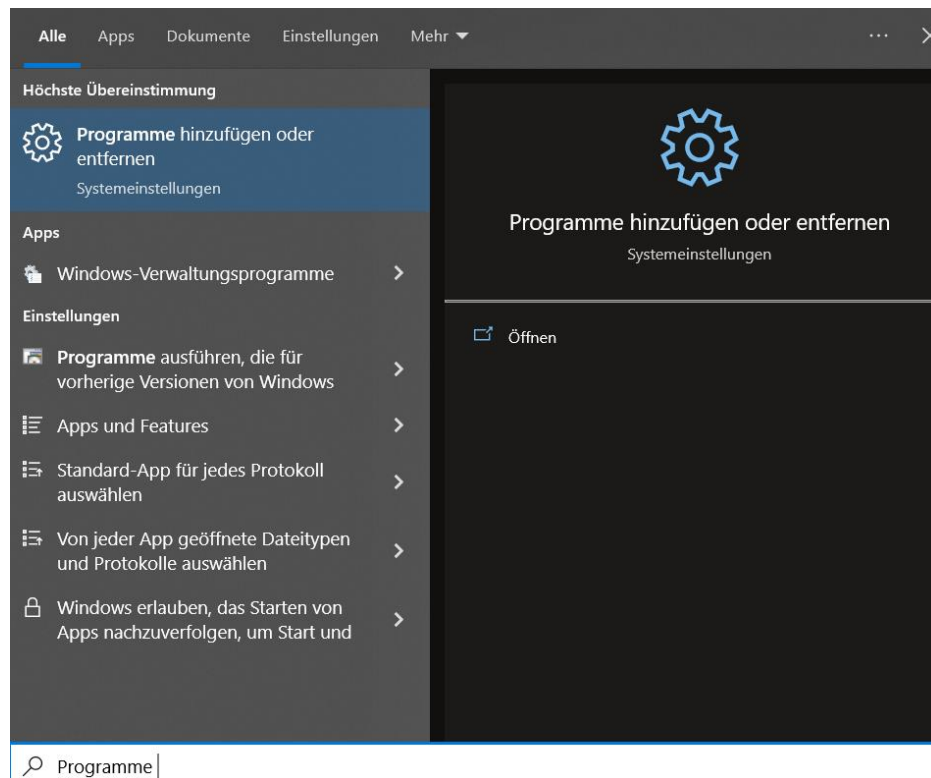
Alle Apps Dokumente Einstellungen Mehr ▾ ···

Höchste Übereinstimmung

Programme hinzufügen oder entfernen
Systemeinstellungen

Apps

Windows-Verwaltungsprogramme >

Einstellungen

Programme ausführen, die für vorherige Versionen von Windows >

Apps und Features >

Standard-App für jedes Protokoll auswählen >

Von jeder App geöffnete Dateitypen und Protokolle auswählen >

Windows erlauben, das Starten von Apps nachzuverfolgen, um Start und >

Programme hinzufügen oder entfernen
Systemeinstellungen

Öffnen

Programme